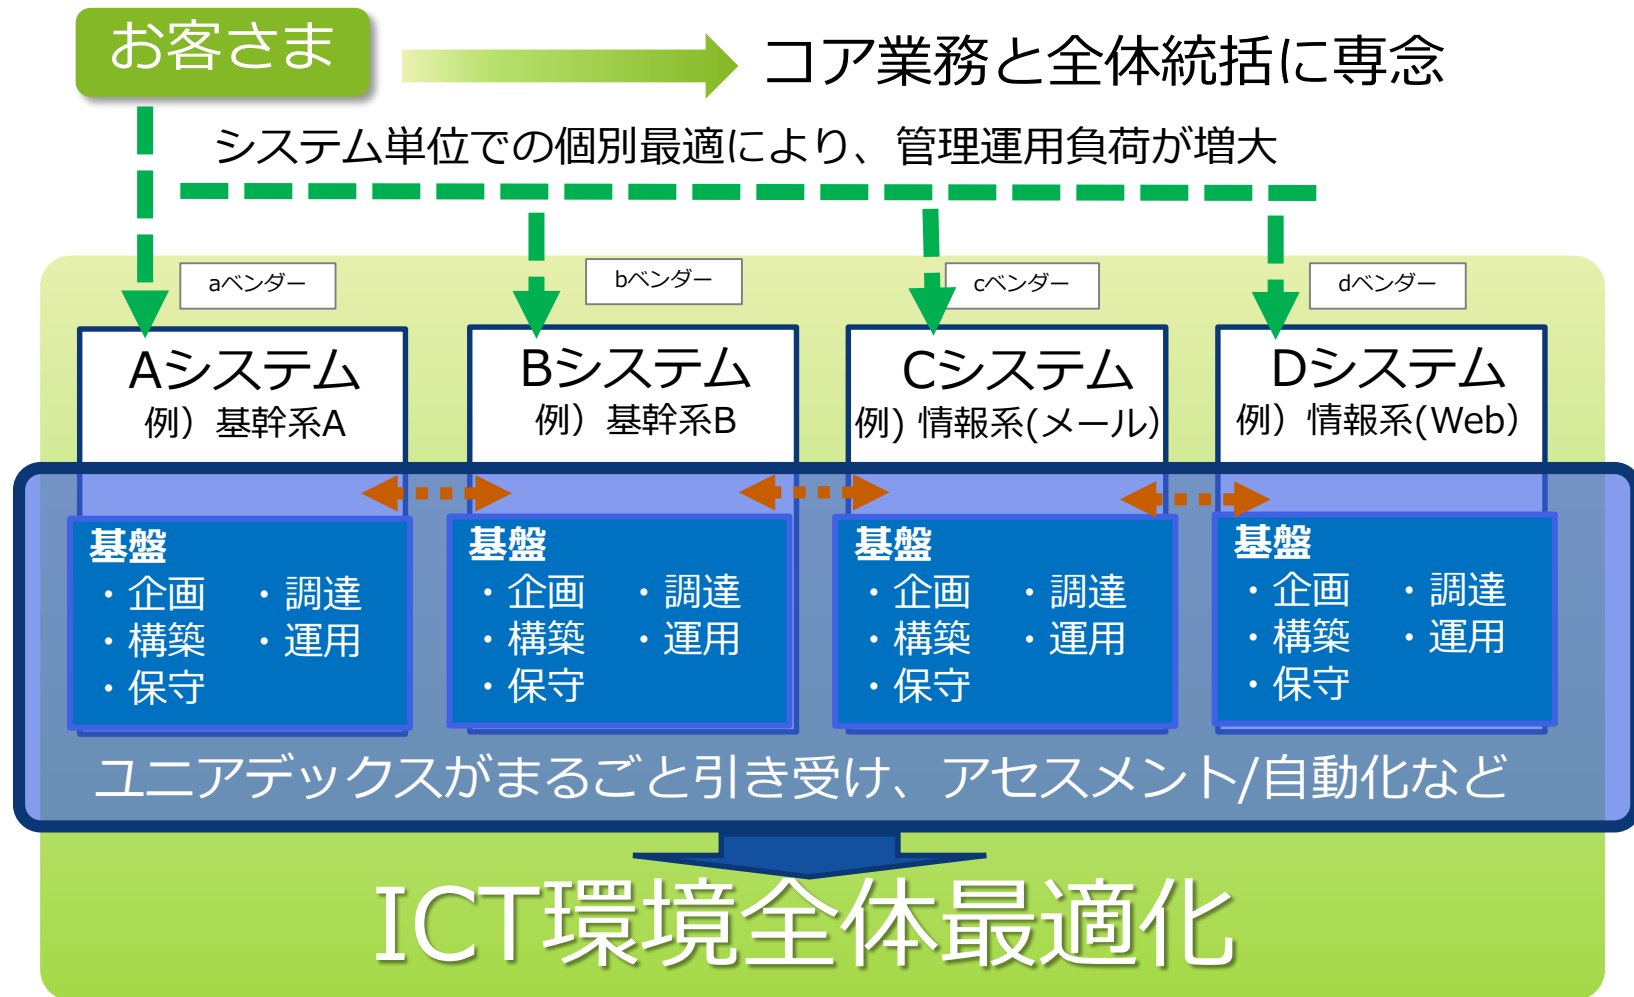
お客さま

コア業務と全体統括に専念

システム単位での個別最適により、管理運用負荷が増大

aベンダー

bベンダー

cベンダー

dベンダー

Aシステム
例）基幹系A

Bシステム
例）基幹系B

Cシステム
例）情報系(メール)

Dシステム
例）情報系(Web)

基盤
・企画 ・調達
・構築 ・運用
・保守

基盤
・企画 ・調達
・構築 ・運用
・保守

基盤
・企画 ・調達
・構築 ・運用
・保守

基盤
・企画 ・調達
・構築 ・運用
・保守

ユニアデックスがまるごと引き受け、アセスメント/自動化など

ICT環境全体最適化